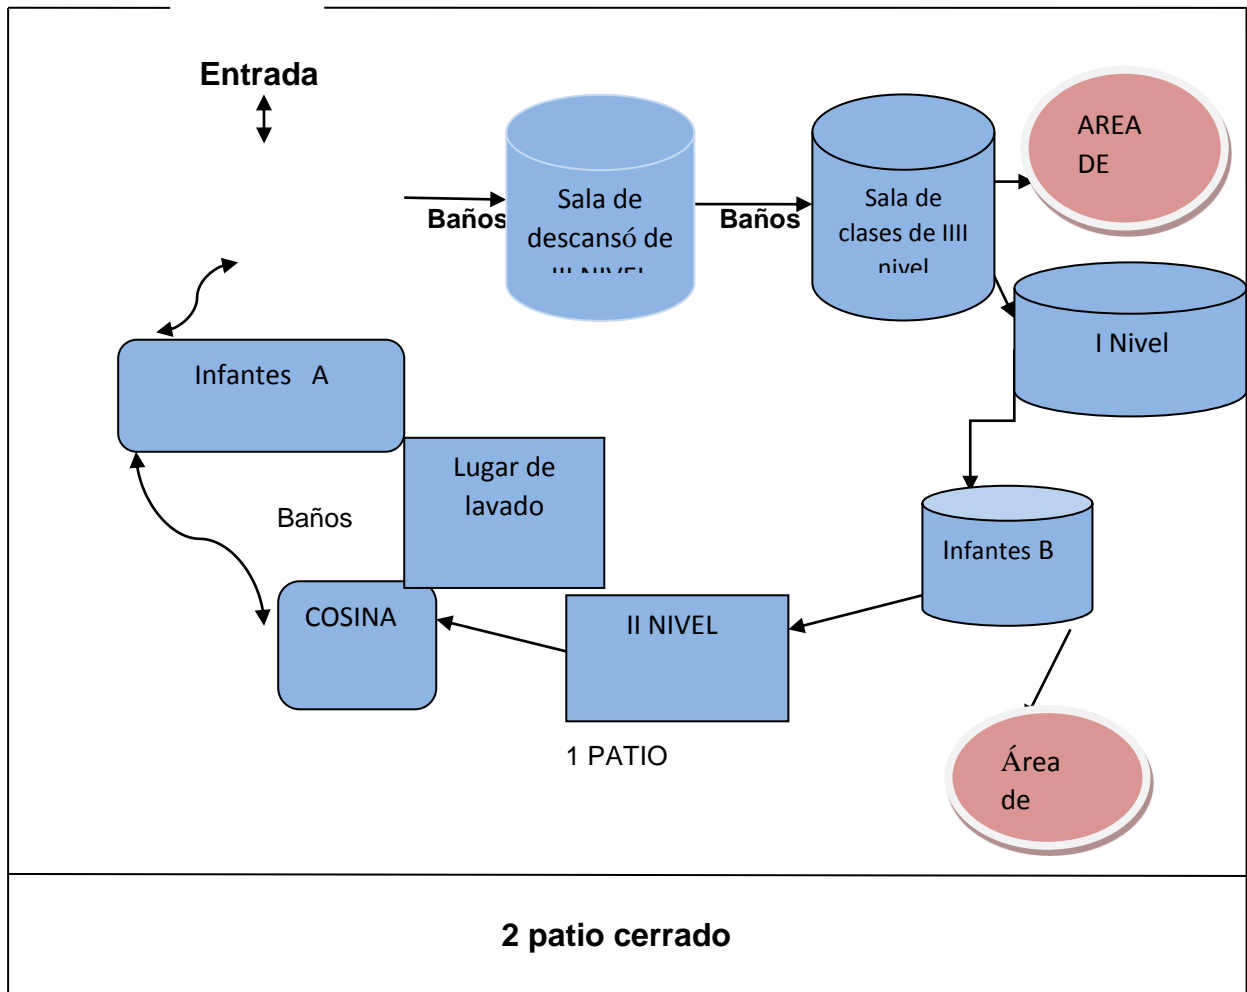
Entrada

Baños

Sala de descansó de III NIVEL

Baños

Sala de clases de IIII nivel

AREA DE

I Nivel

Infantes A

Lugar de lavado

Baños

Infantes B

COSINA

II NIVEL

1 PATIO

Área de

2 patio cerrado